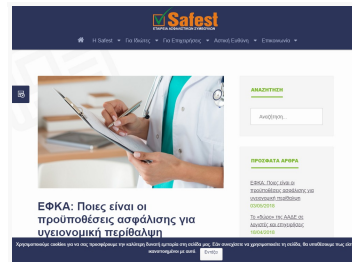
Safest
ΕΤΑΙΡΕΙΑ ΑΣΦΑΛΙΣΤΙΚΗΣ ΣΥΜΒΟΥΛΗΣ

Η Safest ▾ Για Ιδιώτες ▾ Για Επιχειρήσεις ▾ Αστική Ευθύνη ▾ Επικοινωνία ▾

ΕΦΚΑ: Ποιες είναι οι προϋποθέσεις ασφάλισης για υγειονομική περίθαλψη

ΑΝΑΖΗΤΗΣΗ

Αναζήτηση...

ΠΡΟΣΦΑΤΑ ΑΡΘΡΑ

ΕΦΚΑ: Ποιες είναι οι προϋποθέσεις ασφάλισης για υγειονομική περίθαλψη
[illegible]

Τα «δώρα» της ΑΑΔΕ σε μισθωτούς και επιτηδευματίες
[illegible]

Χρησιμοποιούμε cookies για να σας προσφέρουμε την καλύτερη δυνατή εμπειρία στη σελίδα μας. Εάν συνεχίσετε να χρησιμοποιείτε τη σελίδα, θα υποθέσουμε πως είστε ικανοποιημένοι με αυτό. Εντάξει